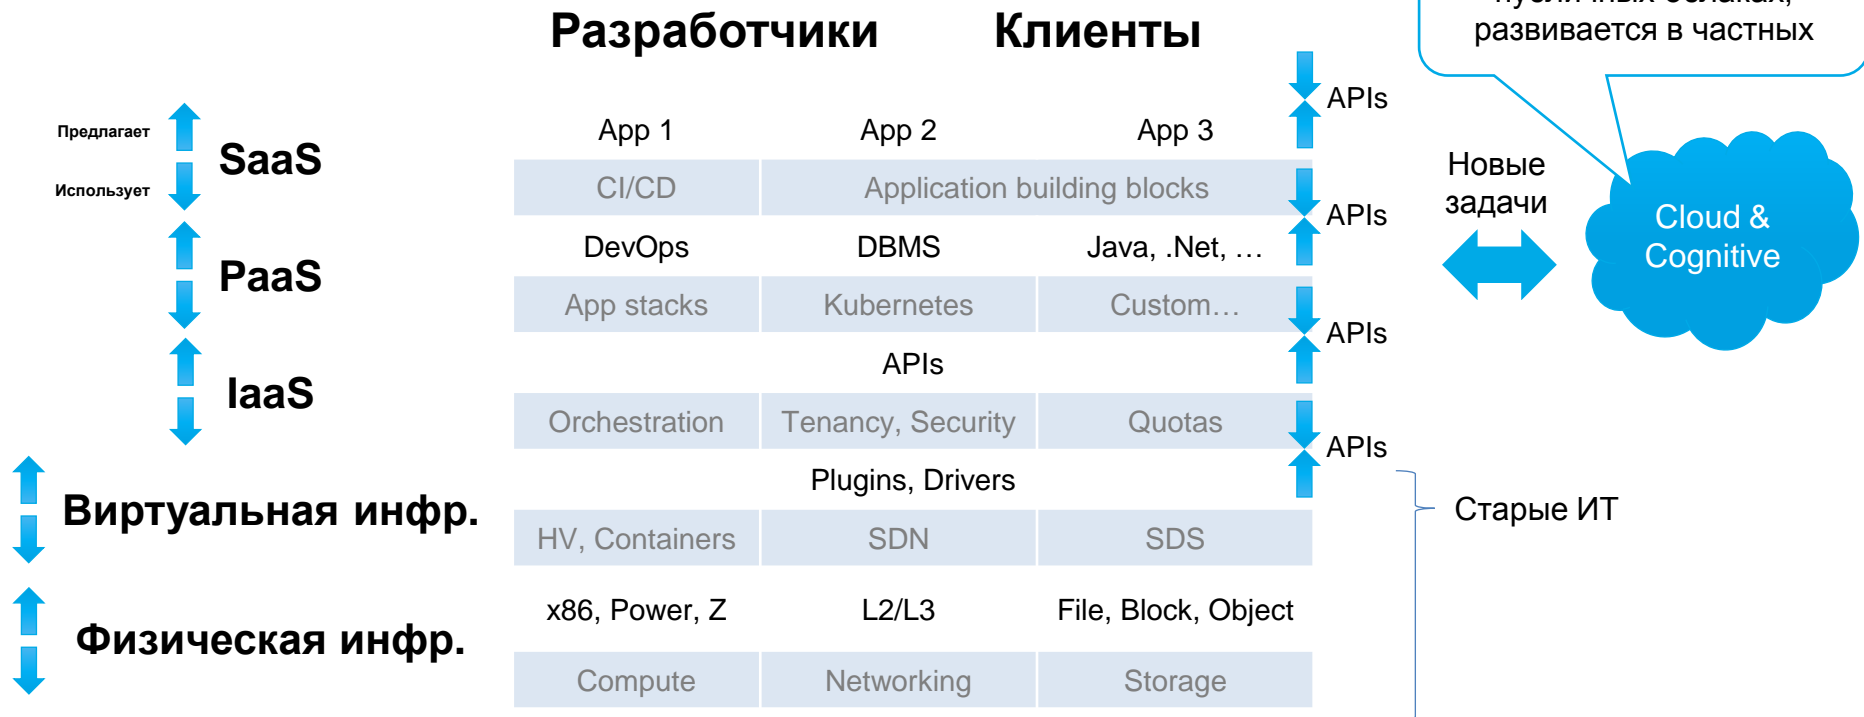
Разработчики Клиенты

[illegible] развивается в частных

Предлагает
Использует
SaaS
PaaS
IaaS
Виртуальная инфр.
Физическая инфр.

App 1 App 2 App 3

| CI/CD | Application building blocks | |
|---|---|---|
| DevOps | DBMS | Java, .Net, … |
| App stacks | Kubernetes | Custom… |

APIs

| Orchestration | Tenancy, Security | Quotas |
|---|---|---|

Plugins, Drivers

| HV, Containers | SDN | SDS |
|---|---|---|
| x86, Power, Z | L2/L3 | File, Block, Object |
| Compute | Networking | Storage |

APIs
APIs
APIs
APIs

Новые задачи

Cloud & Cognitive

Старые ИТ